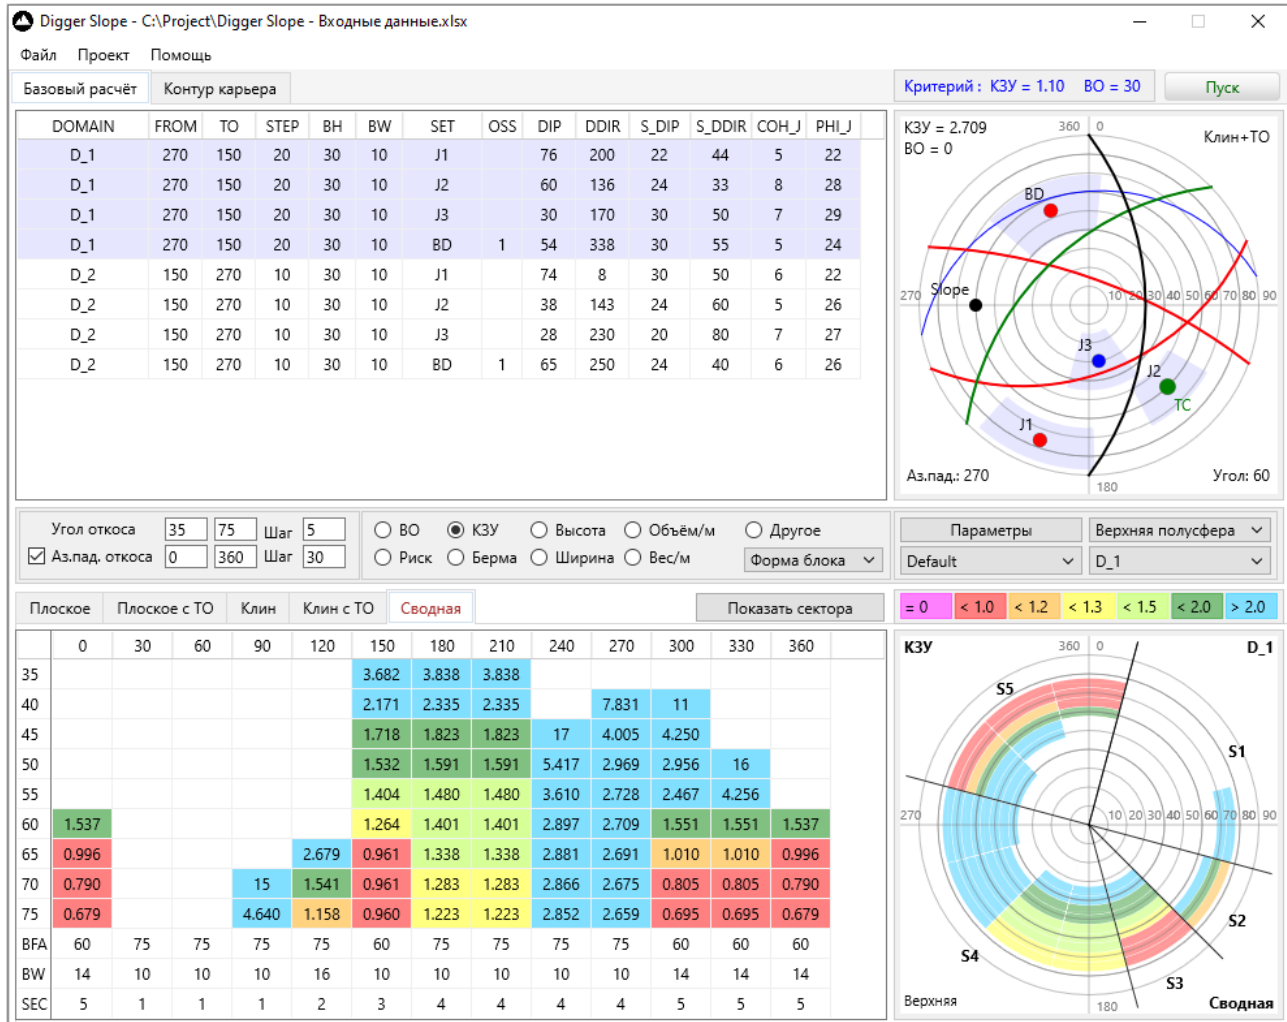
Digger Slope - C:\Project\Digger Slope - Входные данные.xlsx

Файл Проект Помощь

Базовый расчёт | Контур карьера

Критерий : КЗУ = 1.10 ВО = 30 | Пуск

| DOMAIN | FROM | TO | STEP | BH | BW | SET | OSS | DIP | DDIR | S_DIP | S_DDIR | COH_J | PHI_J |
|---|---|---|---|---|---|---|---|---|---|---|---|---|---|
| D_1 | 270 | 150 | 20 | 30 | 10 | J1 | | 76 | 200 | 22 | 44 | 5 | 22 |
| D_1 | 270 | 150 | 20 | 30 | 10 | J2 | | 60 | 136 | 24 | 33 | 8 | 28 |
| D_1 | 270 | 150 | 20 | 30 | 10 | J3 | | 30 | 170 | 30 | 50 | 7 | 29 |
| D_1 | 270 | 150 | 20 | 30 | 10 | BD | 1 | 54 | 338 | 30 | 55 | 5 | 24 |
| D_2 | 150 | 270 | 10 | 30 | 10 | J1 | | 74 | 8 | 30 | 50 | 6 | 22 |
| D_2 | 150 | 270 | 10 | 30 | 10 | J2 | | 38 | 143 | 24 | 60 | 5 | 26 |
| D_2 | 150 | 270 | 10 | 30 | 10 | J3 | | 28 | 230 | 20 | 80 | 7 | 27 |
| D_2 | 150 | 270 | 10 | 30 | 10 | BD | 1 | 65 | 250 | 24 | 40 | 6 | 26 |

КЗУ = 2.709
ВО = 0
360 0
Клин+ТО
BD
Slope
270
10 20 30 40 50 60 70 80 90
J3
J2
TC
J1
Аз.пад.: 270
180
Угол: 60

Угол откоса 35 75 Шаг 5
☑ Аз.пад. откоса 0 360 Шаг 30

○ ВО ● КЗУ ○ Высота ○ Объём/м ○ Другое
○ Риск ○ Берма ○ Ширина ○ Вес/м
Форма блока

Параметры | Верхняя полусфера
Default | D_1

Плоское | Плоское с ТО | Клин | Клин с ТО | Сводная | Показать сектора

= 0 | < 1.0 | < 1.2 | < 1.3 | < 1.5 | < 2.0 | > 2.0

| | 0 | 30 | 60 | 90 | 120 | 150 | 180 | 210 | 240 | 270 | 300 | 330 | 360 |
|---|---|---|---|---|---|---|---|---|---|---|---|---|---|
| 35 | | | | | | 3.682 | 3.838 | 3.838 | | | | | |
| 40 | | | | | | 2.171 | 2.335 | 2.335 | | 7.831 | 11 | | |
| 45 | | | | | | 1.718 | 1.823 | 1.823 | 17 | 4.005 | 4.250 | | |
| 50 | | | | | | 1.532 | 1.591 | 1.591 | 5.417 | 2.969 | 2.956 | 16 | |
| 55 | | | | | | 1.404 | 1.480 | 1.480 | 3.610 | 2.728 | 2.467 | 4.256 | |
| 60 | 1.537 | | | | | 1.264 | 1.401 | 1.401 | 2.897 | 2.709 | 1.551 | 1.551 | 1.537 |
| 65 | 0.996 | | | | 2.679 | 0.961 | 1.338 | 1.338 | 2.881 | 2.691 | 1.010 | 1.010 | 0.996 |
| 70 | 0.790 | | | 15 | 1.541 | 0.961 | 1.283 | 1.283 | 2.866 | 2.675 | 0.805 | 0.805 | 0.790 |
| 75 | 0.679 | | | 4.640 | 1.158 | 0.960 | 1.223 | 1.223 | 2.852 | 2.659 | 0.695 | 0.695 | 0.679 |
| BFA | 60 | 75 | 75 | 75 | 75 | 60 | 75 | 75 | 75 | 75 | 60 | 60 | 60 |
| BW | 14 | 10 | 10 | 10 | 16 | 10 | 10 | 10 | 10 | 10 | 14 | 14 | 14 |
| SEC | 5 | 1 | 1 | 1 | 2 | 3 | 4 | 4 | 4 | 4 | 5 | 5 | 5 |

КЗУ
360 0
D_1
S5
S1
270
10 20 30 40 50 60 70 80 90
S2
S4
S3
Верхняя
180
Сводная